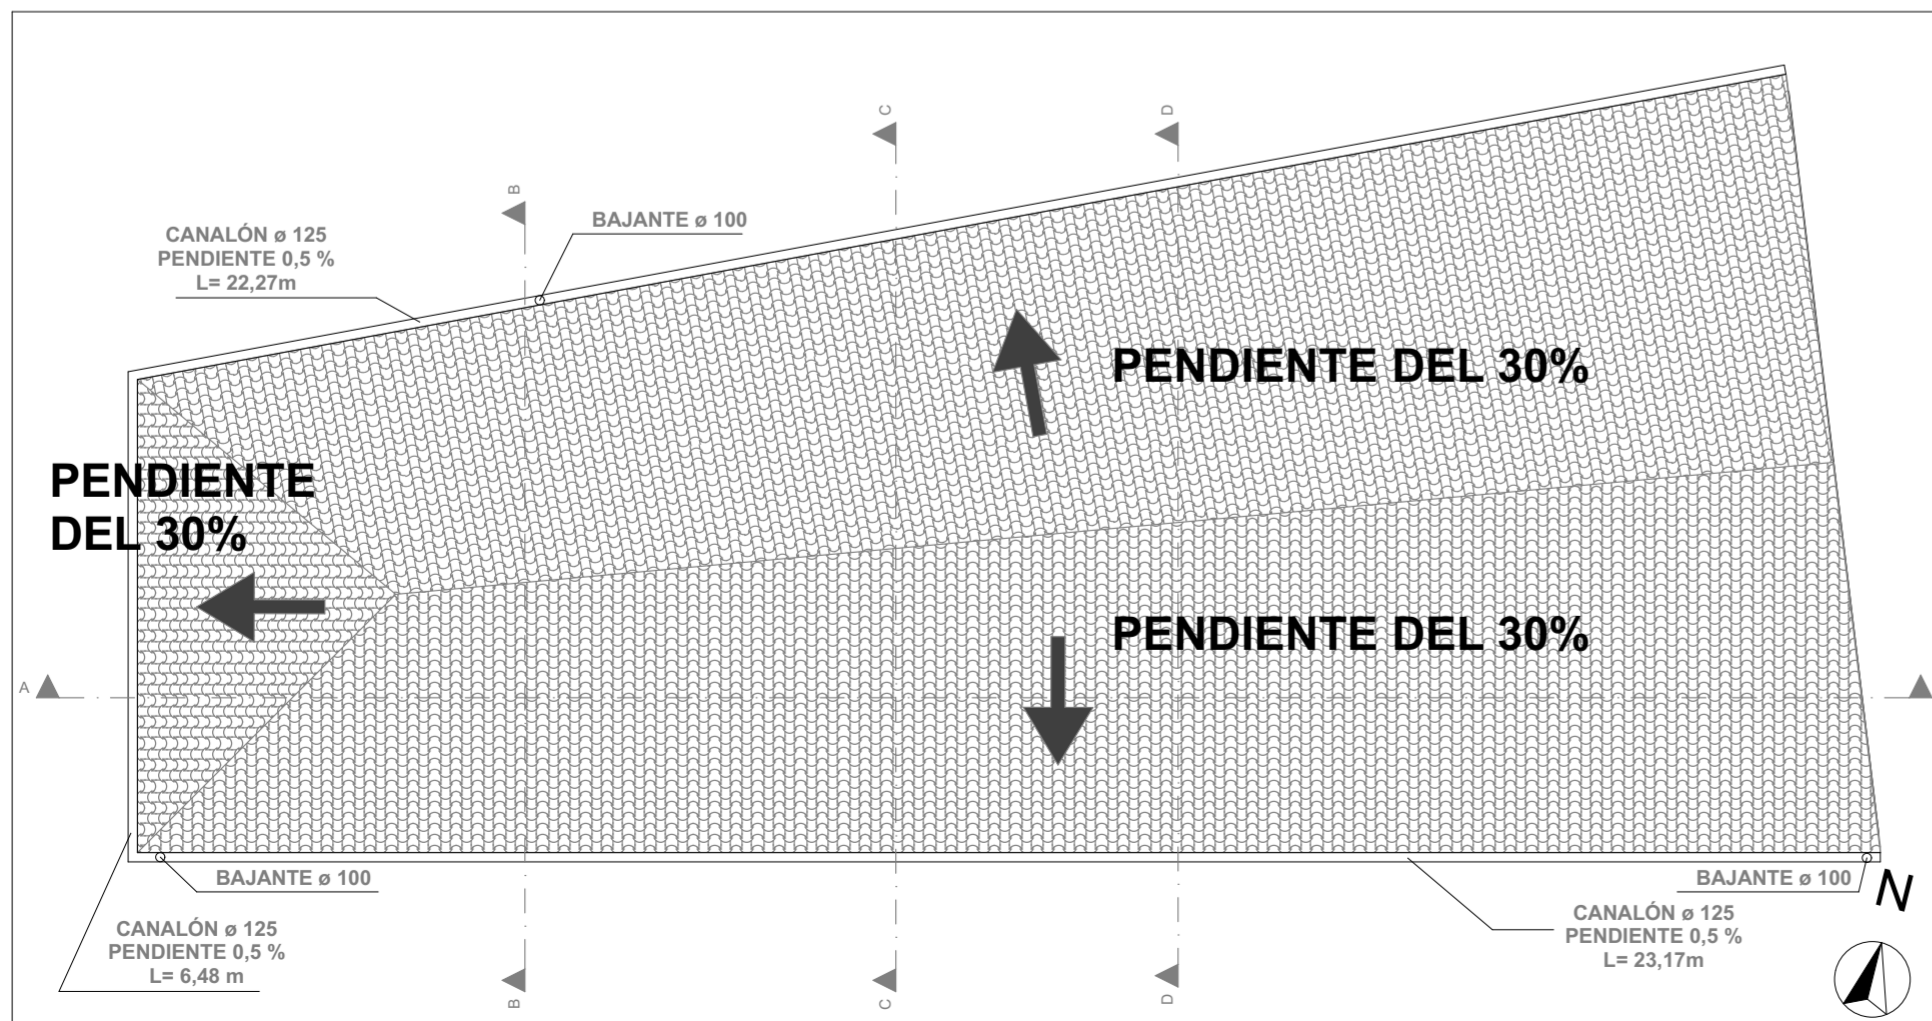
C

D

B

BAJANTE ø 100

CANALÓN ø 125
PENDIENTE 0,5 %
L= 22,27m

PENDIENTE DEL 30%

PENDIENTE
DEL 30%

PENDIENTE DEL 30%

A

BAJANTE ø 100

BAJANTE ø 100

N

CANALÓN ø 125
PENDIENTE 0,5 %
L= 6,48 m

CANALÓN ø 125
PENDIENTE 0,5 %
L= 23,17m

B

C

D